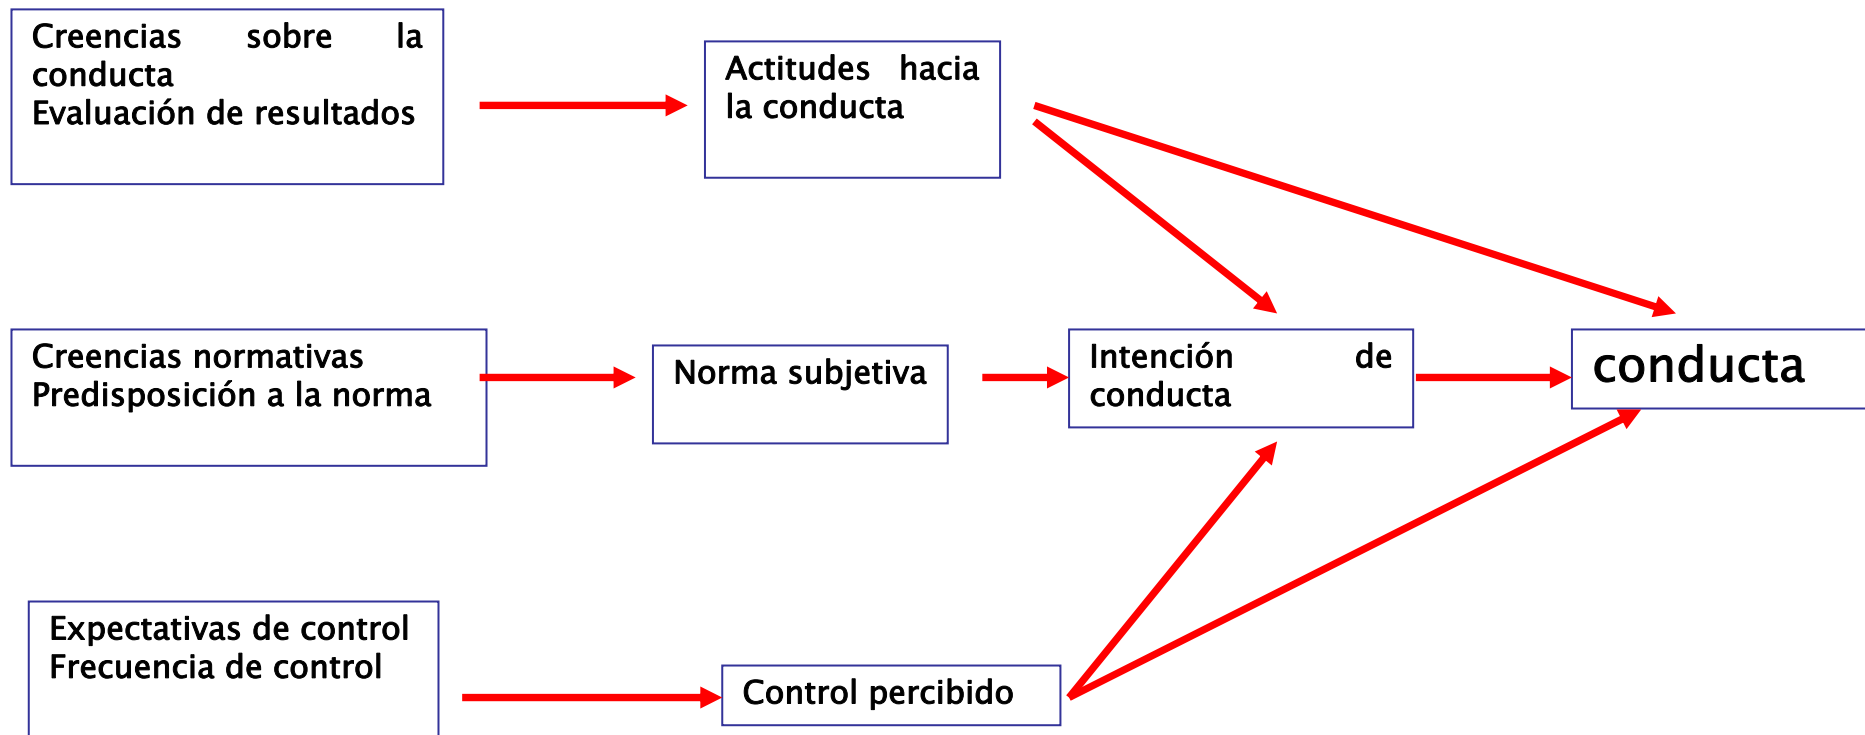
Creencias sobre la conducta
Evaluación de resultados

Actitudes hacia la conducta

Creencias normativas
Predisposición a la norma

Norma subjetiva

Intención de conducta

conducta

Expectativas de control
Frecuencia de control

Control percibido